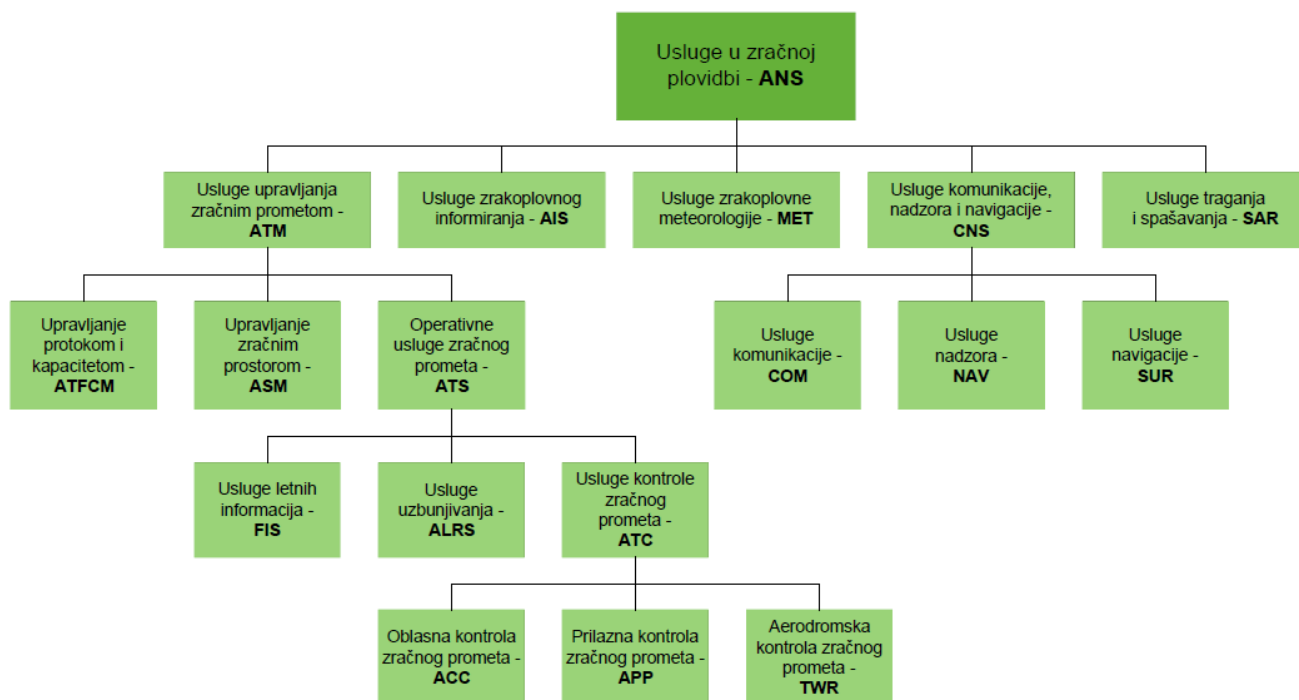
Usluge u zračnoj plovidbi - **ANS**

Usluge upravljanja zračnim prometom - **ATM**

Usluge zrakoplovnog informiranja - **AIS**

Usluge zrakoplovne meteorologije - **MET**

Usluge komunikacije, nadzora i navigacije - **CNS**

Usluge traganja i spašavanja - **SAR**

Upravljanje protokom i kapacitetom - **ATFCM**

Upravljanje zračnim prostorom - **ASM**

Operativne usluge zračnog prometa - **ATS**

Usluge komunikacije - **COM**

Usluge nadzora - **NAV**

Usluge navigacije - **SUR**

Usluge letnih informacija - **FIS**

Usluge uzbunjivanja - **ALRS**

Usluge kontrole zračnog prometa - **ATC**

Oblasna kontrola zračnog prometa - **ACC**

Prilazna kontrola zračnog prometa - **APP**

Aerodromska kontrola zračnog prometa - **TWR**